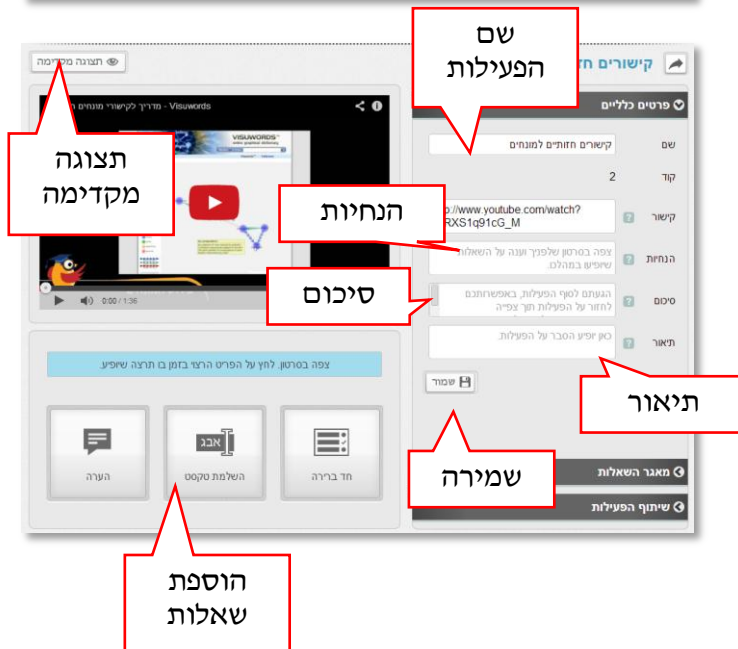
שם
הפעילות

קישורים חז

תצוגה מקדימה

תצוגה
מקדימה

Visuwords - מדריך לקישורי מונחים ח

VISUWORDS

0:00 / 1:36

פרטים כלליים

שם
קישורים חזותיים למונחים

קוד
2

הנחיות

קישור
://www.youtube.com/watch?
RXS1q91cG_M

הנחיות
צפה בסרטון שלפניך וענה על השאלות שיופיעו במהלכו.

סיכום

סיכום
הגעתם לסוף הפעילות, באפשרותכם לחזור על הפעילות תוך צפייה

תיאור
כאן יופיע הסבר על הפעילות.

שמור

תיאור

צפה בסרטון. לחץ על הפריט הרצוי בזמן בו תרצה שיופיע.

הערה

אבג
השלמת טקסט

חד ברירה

שמירה

מאגר השאלות

שיתוף הפעילות

הוספת
שאלות